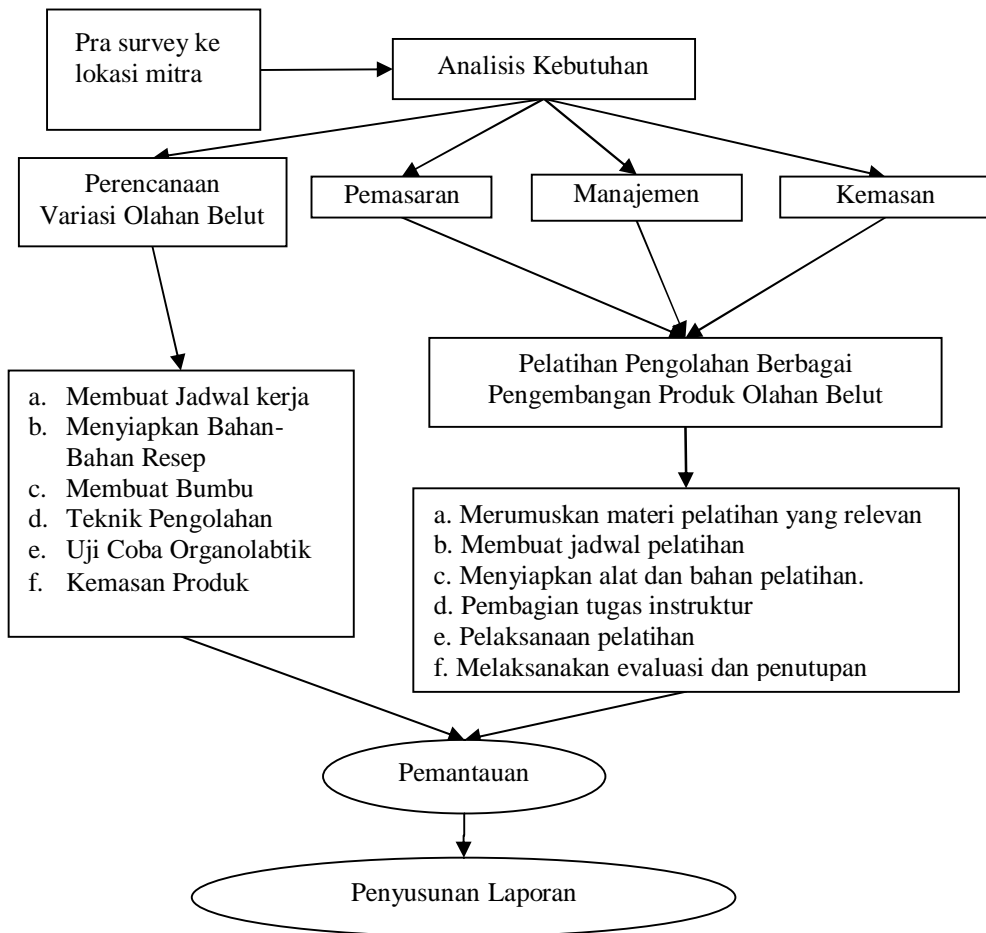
Pra survey ke lokasi mitra

Analisis Kebutuhan

Perencanaan Variasi Olahan Belut

Pemasaran

Manajemen

Kemasan

Pelatihan Pengolahan Berbagai Pengembangan Produk Olahan Belut

a. Membuat Jadwal kerja
b. Menyiapkan Bahan-Bahan Resep
c. Membuat Bumbu
d. Teknik Pengolahan
e. Uji Coba Organolabtik
f. Kemasan Produk

a. Merumuskan materi pelatihan yang relevan
b. Membuat jadwal pelatihan
c. Menyiapkan alat dan bahan pelatihan.
d. Pembagian tugas instruktur
e. Pelaksanaan pelatihan
f. Melaksanakan evaluasi dan penutupan

Pemantauan

Penyusunan Laporan